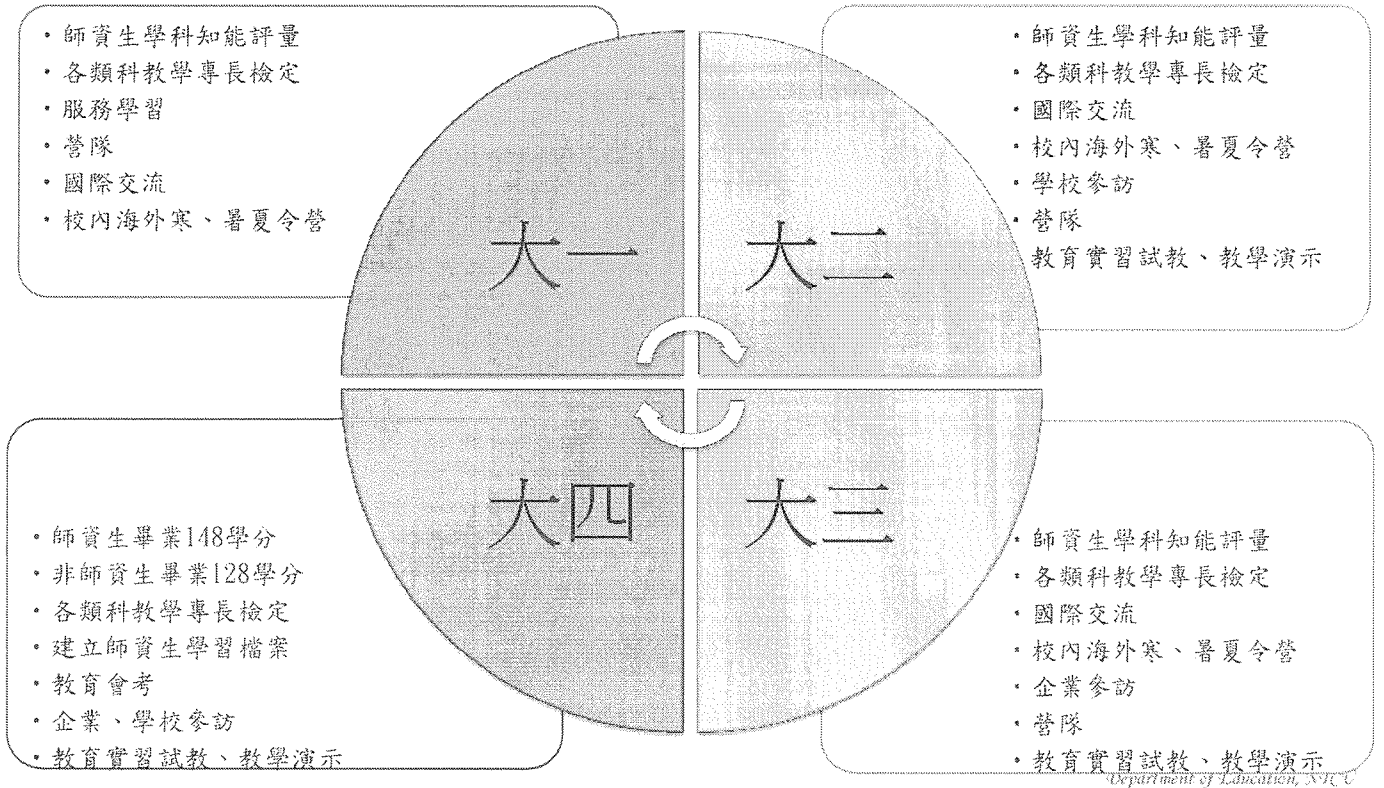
• 師資生學科知能評量
• 各類科教學專長檢定
• 服務學習
• 營隊
• 國際交流
• 校內海外寒、暑夏令營

• 師資生學科知能評量
• 各類科教學專長檢定
• 國際交流
• 校內海外寒、暑夏令營
• 學校參訪
• 營隊
教育實習試教、教學演示

大一

大二

大四

大三

• 師資生畢業148學分
• 非師資生畢業128學分
• 各類科教學專長檢定
• 建立師資生學習檔案
• 教育會考
• 企業、學校參訪
• 教育實習試教、教學演示

• 師資生學科知能評量
• 各類科教學專長檢定
• 國際交流
• 校內海外寒、暑夏令營
• 企業參訪
• 營隊
• 教育實習試教、教學演示

Department of Education, NHCT